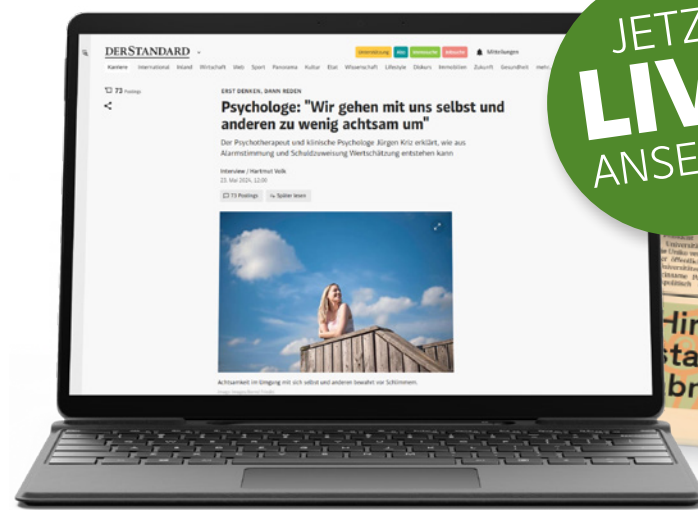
DERSTANDARD

Unterstützung Abo Immobilien Jobsuche Mitteilungen

Karriere International Inland Wirtschaft Web Sport Panorama Kultur Etat Wissenschaft Lifestyle Diskurs Immobilien Zukunft Gesundheit mehr

73 Postings

ERST DENKEN, DANN REDEN

Psychologe: "Wir gehen mit uns selbst und anderen zu wenig achtsam um"

Der Psychotherapeut und klinische Psychologe Jürgen Kriz erklärt, wie aus Alarmstimmung und Schuldzuweisung Wertschätzung entstehen kann

Interview / Hartmut Volk
23. Mai 2024, 12:00

73 Postings Später lesen

Achtsamkeit im Umgang mit sich selbst und anderen bewahrt vor Schlimmem.

Getty Images/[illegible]

JETZ
LIV
ANSE

Hin
sta
br